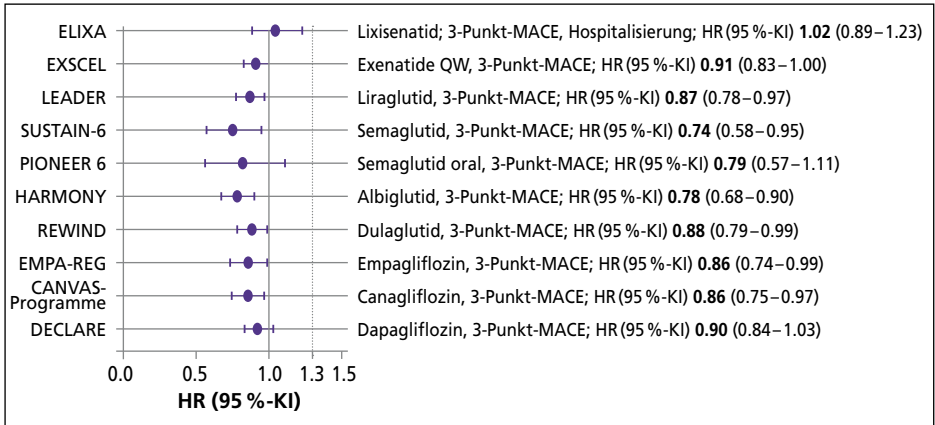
| | |
|---|---|
| ELIXA | Lixisenatid, 3-Punkt-MACE, Hospitalisierung; HR (95 %-KI) **1.02** (0.89 – 1.23) |
| EXSCEL | Exenatide QW, 3-Punkt-MACE; HR (95 %-KI) **0.91** (0.83 – 1.00) |
| LEADER | Liraglutid, 3-Punkt-MACE; HR (95 %-KI) **0.87** (0.78 – 0.97) |
| SUSTAIN-6 | Semaglutid, 3-Punkt-MACE; HR (95 %-KI) **0.74** (0.58 – 0.95) |
| PIONEER 6 | Semaglutid oral, 3-Punkt-MACE; HR (95 %-KI) **0.79** (0.57 – 1.11) |
| HARMONY | Albiglutid, 3-Punkt-MACE; HR (95 %-KI) **0.78** (0.68 – 0.90) |
| REWIND | Dulaglutid, 3-Punkt-MACE; HR (95 %-KI) **0.88** (0.79 – 0.99) |
| EMPA-REG | Empagliflozin, 3-Punkt-MACE; HR (95 %-KI) **0.86** (0.74 – 0.99) |
| CANVAS-Programme | Canagliflozin, 3-Punkt-MACE; HR (95 %-KI) **0.86** (0.75 – 0.97) |
| DECLARE | Dapagliflozin, 3-Punkt-MACE; HR (95 %-KI) **0.90** (0.84 – 1.03) |

0.0 0.5 1.0 1.3 1.5

**HR (95 %-KI)**